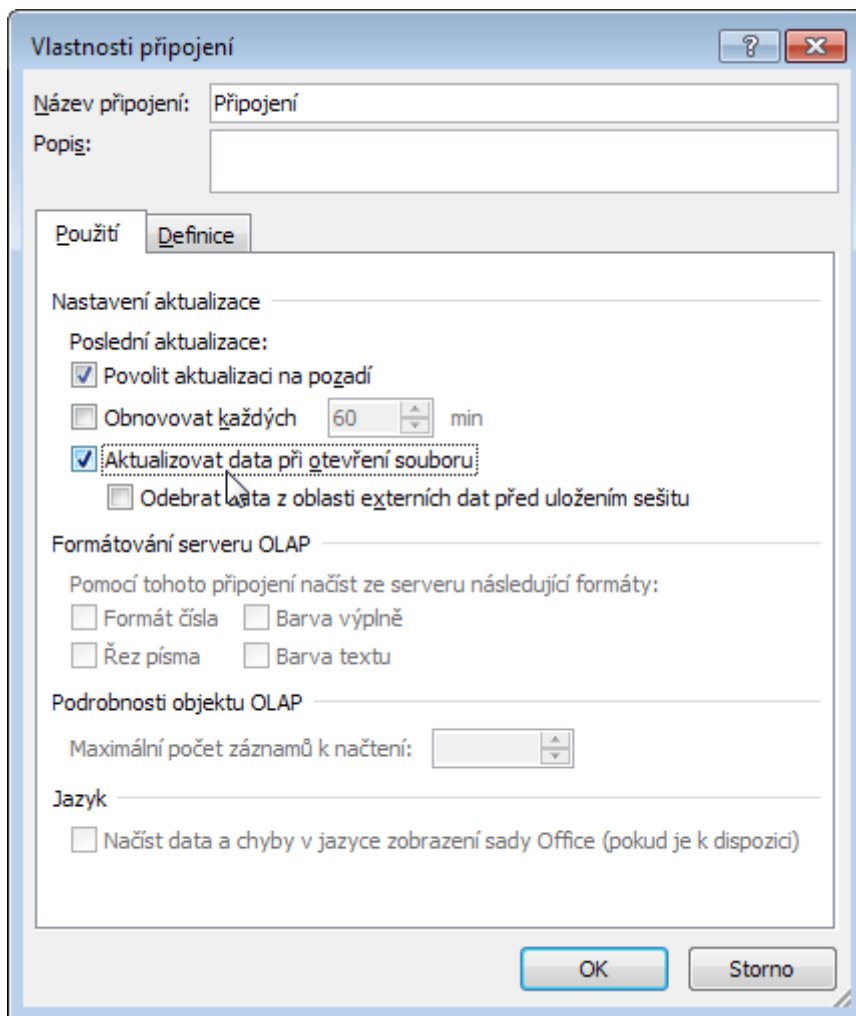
Vlastnosti připojení

?

Název připojení: Připojení

Popis:

Použití | Definice

Nastavení aktualizace

Poslední aktualizace:

Povolit aktualizaci na pozadí

Obnovovat každých 60 min

Aktualizovat data při otevření souboru

Odebrat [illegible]ata z oblasti externích dat před uložením sešitu

Formátování serveru OLAP

Pomocí tohoto připojení načíst ze serveru následující formáty:

Formát čísla | Barva výplně

Řez písma | Barva textu

Podrobnosti objektu OLAP

Maximální počet záznamů k načtení:

Jazyk

Načíst data a chyby v jazyce zobrazení sady Office (pokud je k dispozici)

OK | Storno